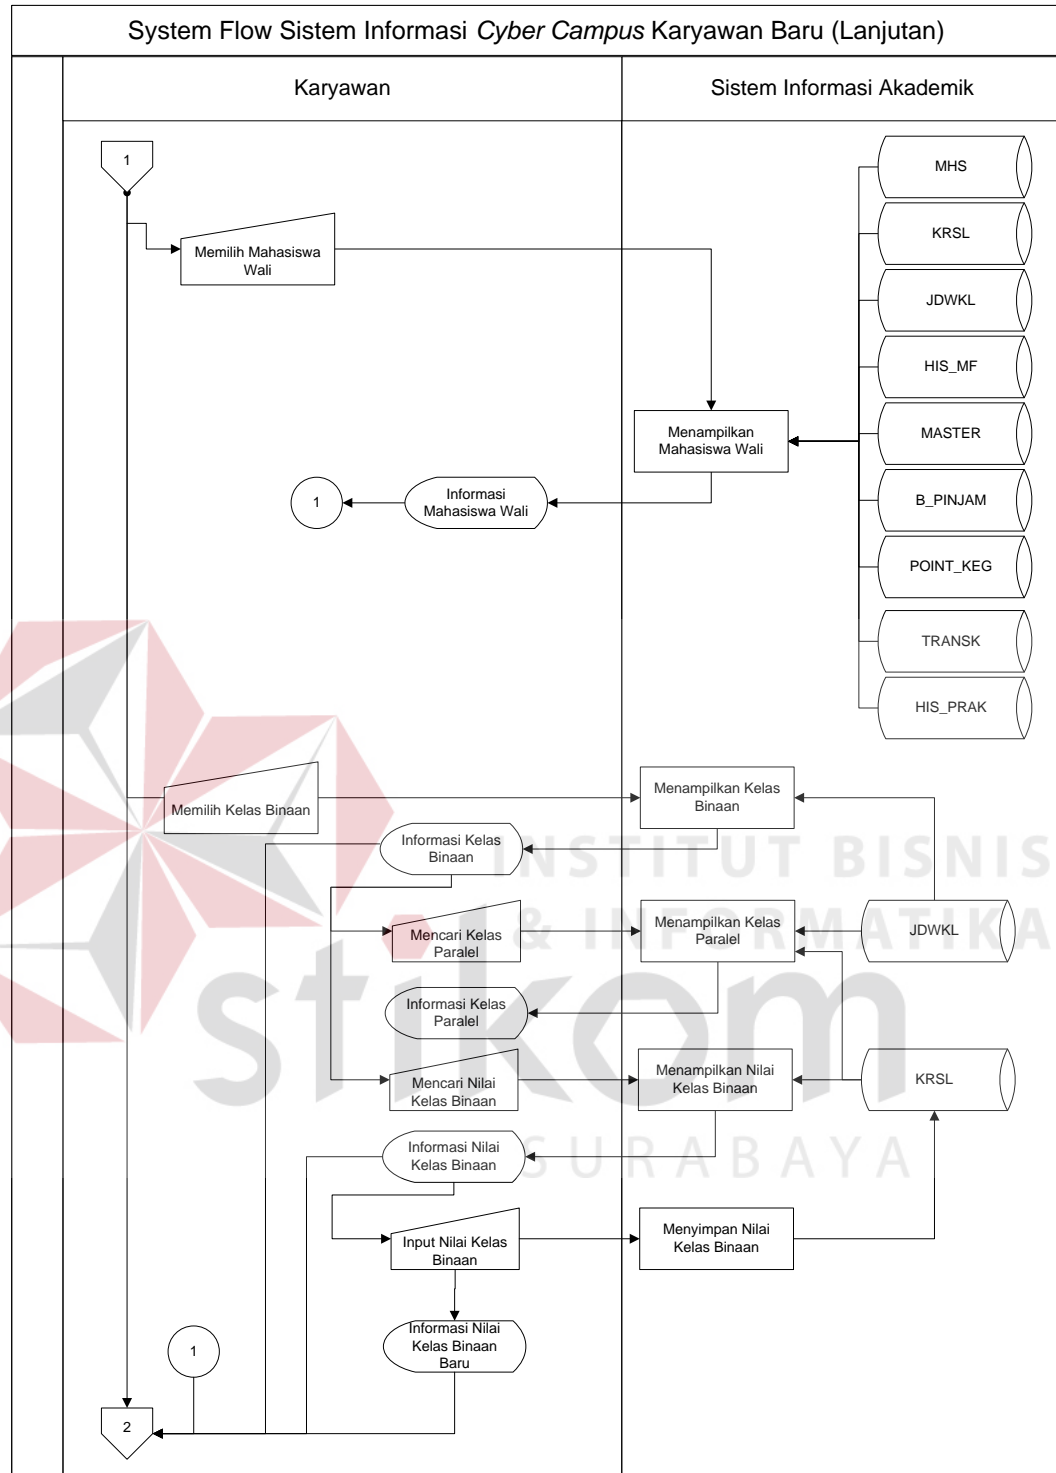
System Flow Sistem Informasi *Cyber Campus* Karyawan Baru (Lanjutan)

Karyawan

Sistem Informasi Akademik

1

Memilih Mahasiswa Wali

MHS

KRSL

JDWKL

HIS_MF

Menampilkan Mahasiswa Wali

MASTER

1

Informasi Mahasiswa Wali

B_PINJAM

POINT_KEG

TRANSK

HIS_PRAK

Memilih Kelas Binaan

Menampilkan Kelas Binaan

Informasi Kelas Binaan

INSTITUT BISNIS & INFORMATIKA

Mencari Kelas Paralel

Menampilkan Kelas Paralel

JDWKL

stikom

Informasi Kelas Paralel

Mencari Nilai Kelas Binaan

Menampilkan Nilai Kelas Binaan

KRSL

Informasi Nilai Kelas Binaan

SURABAYA

Input Nilai Kelas Binaan

Menyimpan Nilai Kelas Binaan

Informasi Nilai Kelas Binaan Baru

1

2